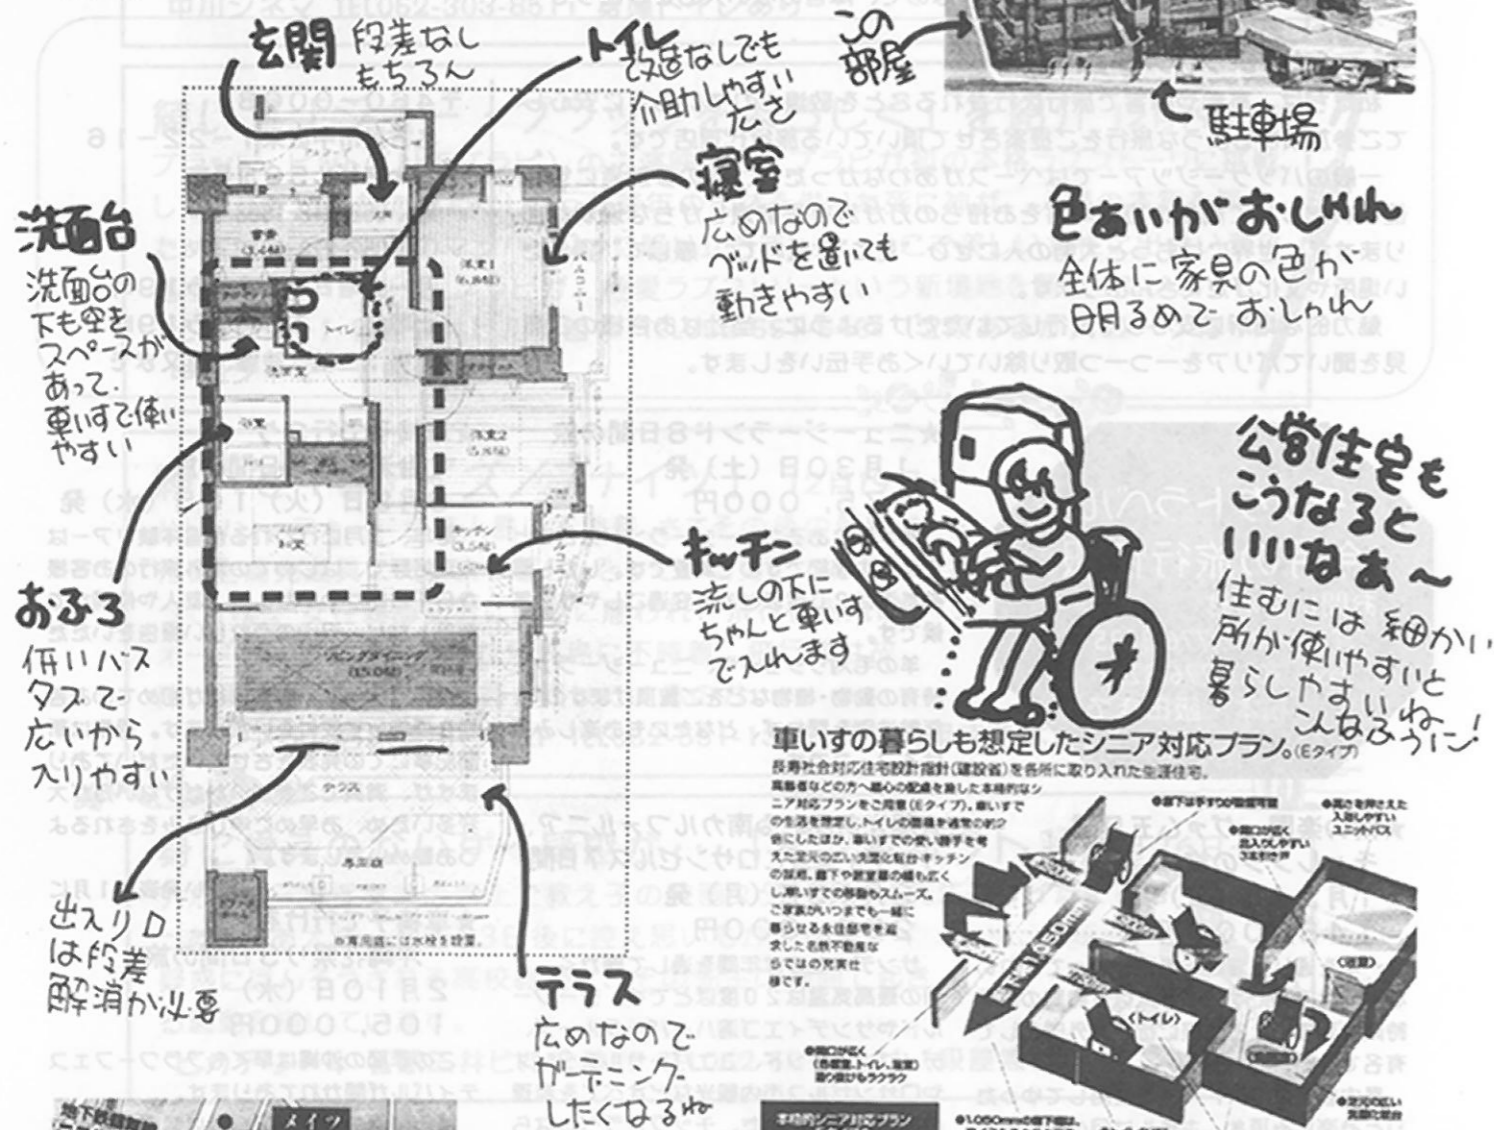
玄関 段差なし もちろん

トイレ 改造なしでも 介助しやすい 広さ

この部屋

駐車場

寝室 広めなので ベッドを置いても 動きやすい

色あいがおしゃれ
全体に家具の色が 明るめでおしゃれ

洗面台
洗面台の 下も空きスペースがあって、 車いすで使いやすい

公営住宅も こうなると いいなぁ〜
住むには 細かい 所が使いやすいと 暮らしやすいね こんなふうに！

キッチン 流しの下に ちゃんと車いすで入れます

おふろ 低いバスタブで 広いから 入りやすい

車いすの暮らしも想定したシニア対応プラン。(Eタイプ)

出入り口は段差解消が必要

テラス 広めなので ガーデニングしたくなるね